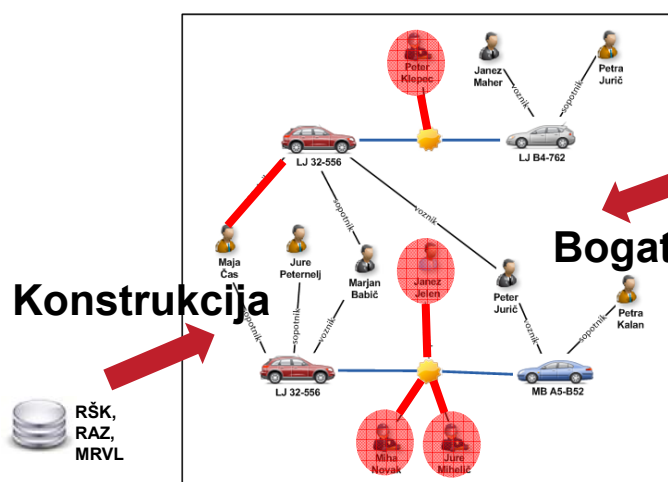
Peter Klepec

Janez Maher

Petra Jurič

voznik

sopotnik

LJ 32-556

LJ B4-762

sopotnik

voznik

Bogat

Maja Čas

Jure Peternelj

Marjan Babič

Janez Jelen

Peter Jurič

Petra Kalan

Konstrukcija

sopotnik

sopotnik

voznik

voznik

sopotnik

LJ 32-556

MB A5-B52

RŠK, RAZ, MRVL

Miha Novak

Jure Mihelič